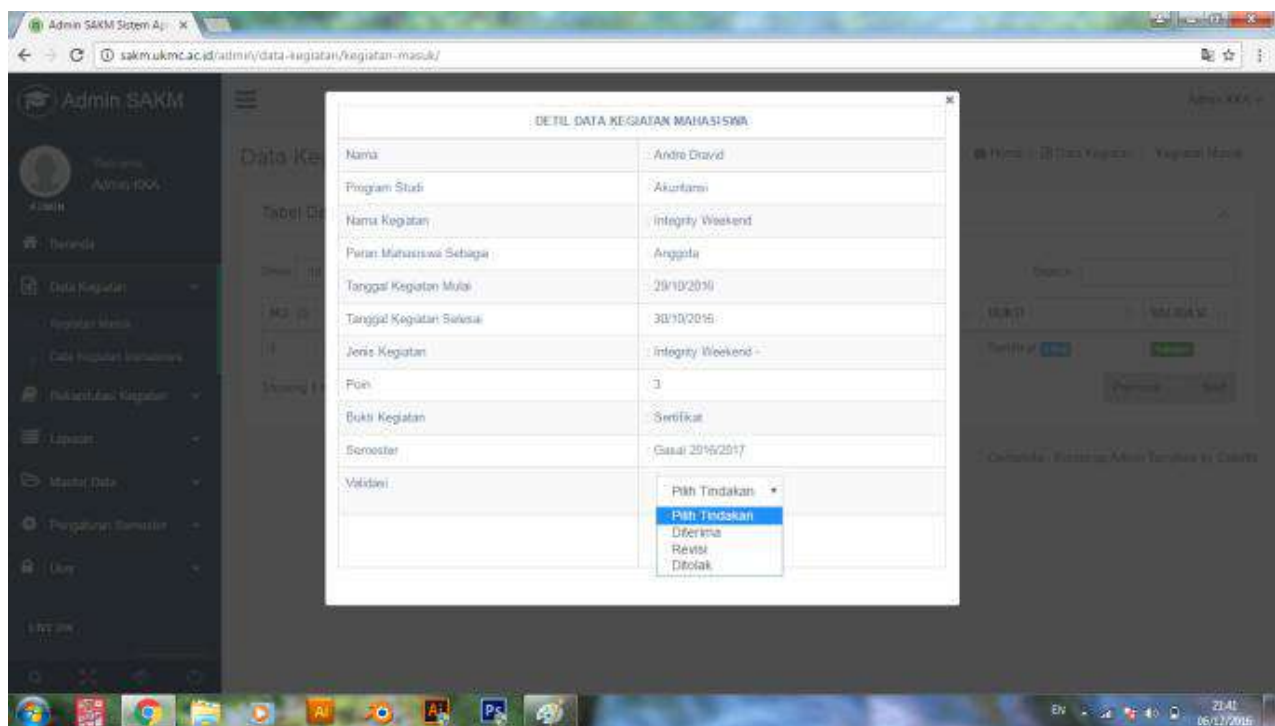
Admin SAKM Sistem Ap ×

sakm.ukmc.ac.id/admin/data-kegiatan/kegiatan-masuk/

Admin SAKM

Admin KKA

ADMIN

Beranda

Data Kegiatan

Kegiatan Masuk

Data Kegiatan Mahasiswa

Rekapitulasi Kegiatan

Laporan

Master Data

Pengaturan Semester

User

LIVE ON

Data Ke

Tabel Da

Show

NO

Showing

Home > Data Kegiatan > Kegiatan Masuk

Search:

BUKTI

VALIDASI

Sertifikat

Previous Next

Copyright - Rancangan Admin Template

DETIL DATA KEGIATAN MAHASISWA

| Nama | Andre Dravid |
|---|---|
| Program Studi | Akuntansi |
| Nama Kegiatan | Integrity Weekend |
| Peran Mahasiswa Sebagai | Anggota |
| Tanggal Kegiatan Mulai | 29/10/2016 |
| Tanggal Kegiatan Selesai | 30/10/2016 |
| Jenis Kegiatan | Integrity Weekend - |
| Poin | 3 |
| Bukti Kegiatan | Sertifikat |
| Semester | Gasal 2016/2017 |
| Validasi | Pilih Tindakan |

Pilih Tindakan
Diterima
Revisi
Ditolak

×

Admin KKA

EN 21:41 06/12/2016